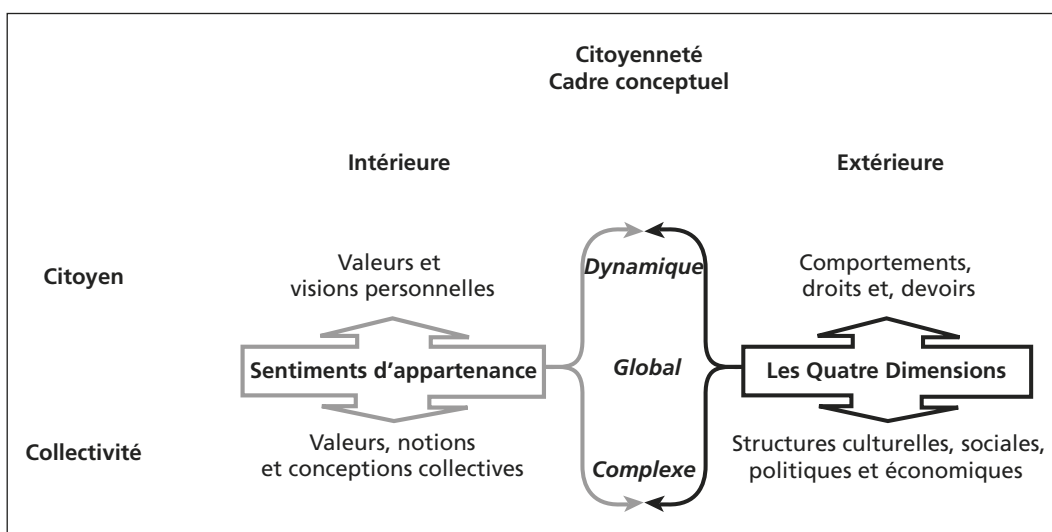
Citoyenneté
Cadre conceptuel

Intérieure

Extérieure

Citoyen

Valeurs et visions personnelles

Dynamique

Comportements, droits et, devoirs

Sentiments d'appartenance

Global

Les Quatre Dimensions

Collectivité

Valeurs, notions et conceptions collectives

Complexe

Structures culturelles, sociales, politiques et économiques